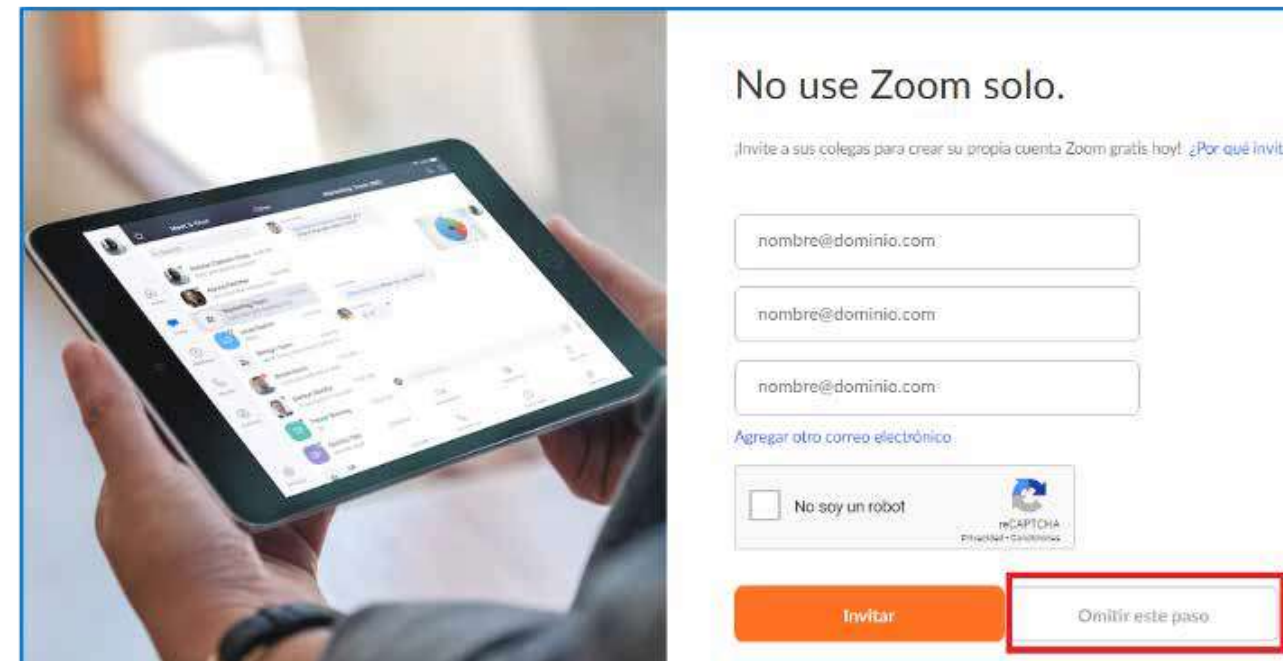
No use Zoom solo.

¡Invite a sus colegas para crear su propia cuenta Zoom gratis hoy! ¿Por qué invit

nombre@dominio.com

nombre@dominio.com

nombre@dominio.com

Agregar otro correo electrónico

No soy un robot

reCAPTCHA
Privacidad - Condiciones

Invitar

Omitir este paso